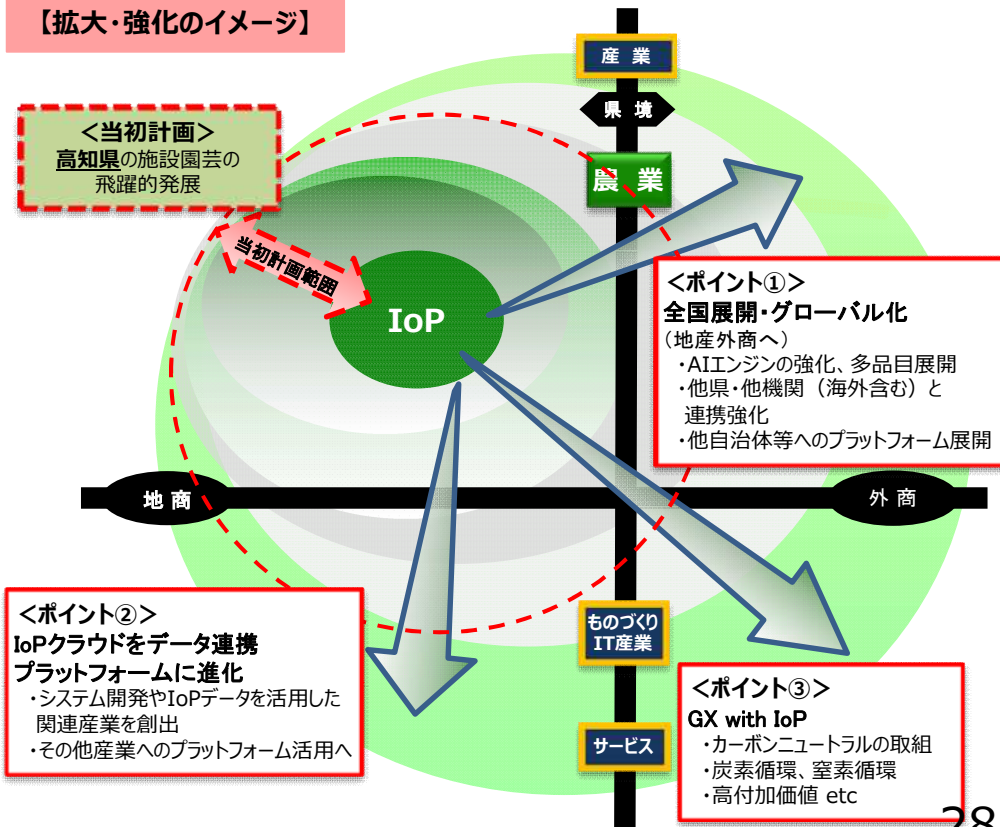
【拡大・強化のイメージ】

産 業

県 境

<当初計画>
高知県の施設園芸の飛躍的発展

農 業

当初計画範囲

IoP

<ポイント①>
全国展開・グローバル化
（地産外商へ）
・AIエンジンの強化、多品目展開
・他県・他機関（海外含む）と連携強化
・他自治体等へのプラットフォーム展開

地 商

外 商

<ポイント②>
IoPクラウドをデータ連携プラットフォームに進化
・システム開発やIoPデータを活用した関連産業を創出
・その他産業へのプラットフォーム活用へ

ものづくり
IT産業

<ポイント③>
GX with IoP
・カーボンニュートラルの取組
・炭素循環、窒素循環
・高付加価値 etc

サービス

28